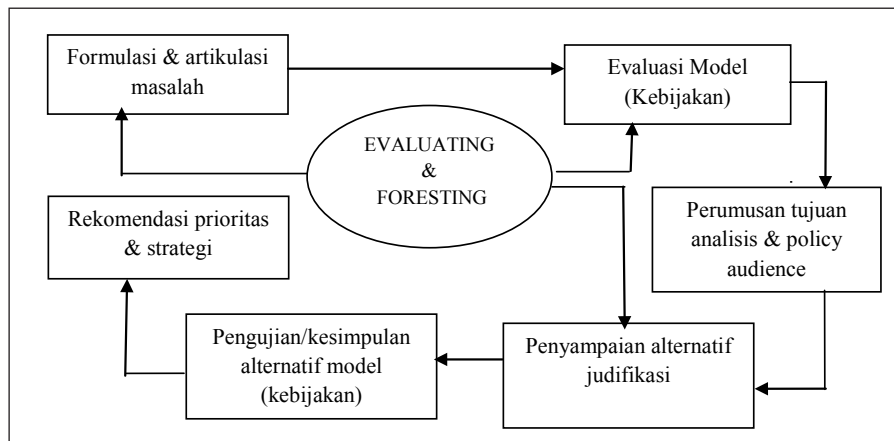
Formulasi & artikulasi masalah

Evaluasi Model (Kebijakan)

EVALUATING & FORESTING

Rekomendasi prioritas & strategi

Perumusan tujuan analisis & policy audience

Pengujian/kesimpulan alternatif model (kebijakan)

Penyampaian alternatif judifikasi